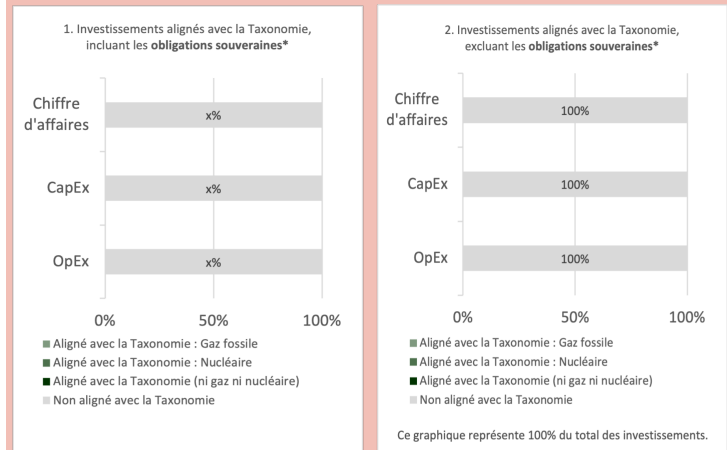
1. Investissements alignés avec la Taxonomie, incluant les **obligations souveraines***

Chiffre d'affaires
x%

CapEx
x%

OpEx
x%

0%
50%
100%

Aligné avec la Taxonomie : Gaz fossile
Aligné avec la Taxonomie : Nucléaire
Aligné avec la Taxonomie (ni gaz ni nucléaire)
Non aligné avec la Taxonomie

2. Investissements alignés avec la Taxonomie, excluant les **obligations souveraines***

Chiffre d'affaires
100%

CapEx
100%

OpEx
100%

0%
50%
100%

Aligné avec la Taxonomie : Gaz fossile
Aligné avec la Taxonomie : Nucléaire
Aligné avec la Taxonomie (ni gaz ni nucléaire)
Non aligné avec la Taxonomie

Ce graphique représente 100% du total des investissements.